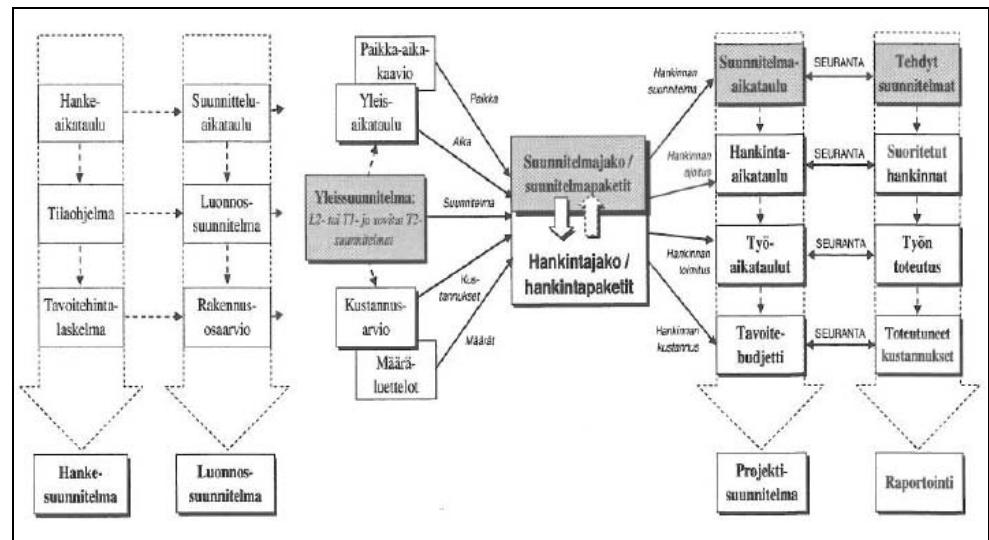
Hanke-aikataulu

Tilaohjelma

Tavoitehinta-laskelma

Hanke-suunnitelma

Suunnittelu-aikataulu

Luonnos-suunnitelma

Rakennus-osaarvio

Luonnos-suunnitelma

Paikka-aika-kaavio

Yleis-aikataulu

Yleissuunnitelma: L2- tai T1- ja osittain T2-suunnitelmat

Kustannus-arvio

Määrä-luettelot

Paikka

Aika

Suunnitelma

Kus-tannukset

Määrät

Suunnitelmajako / suunnitelmapaketit

Hankintajako / hankintapaketit

Hankinnan suunnitelma

Hankinnan ajoitus

Hankinnan toimitus

Hankinnan kustannus

Suunnitelma-aikataulu

Hankinta-aikataulu

Työ-aikataulut

Tavoite-budjetti

Projekti-suunnitelma

SEURANTA

SEURANTA

SEURANTA

SEURANTA

Tehdyt suunnitelmat

Suoritetut hankinnat

Työn toteutus

Toteutuneet kustannukset

Raportointi